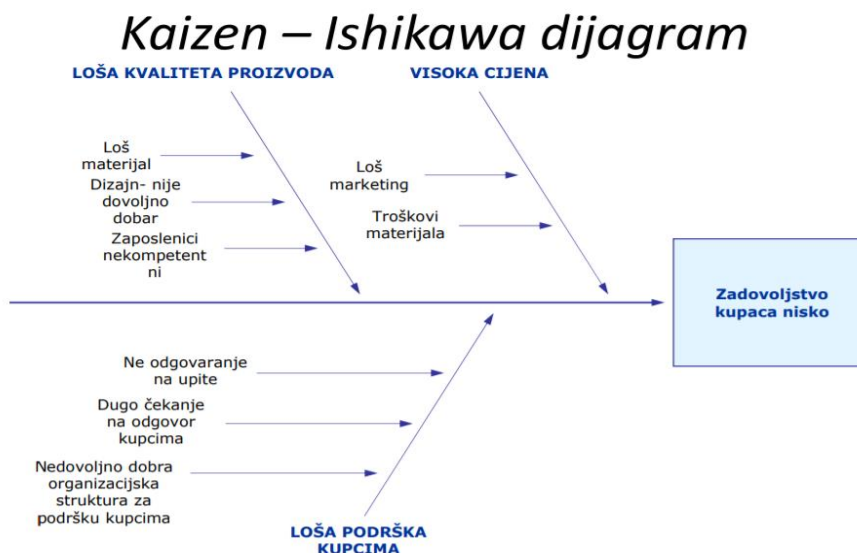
Kaizen – Ishikawa dijagram

LOŠA KVALITETA PROIZVODA

VISOKA CIJENA

Loš materijal

Dizajn- nije dovoljno dobar

Zaposlenici nekompetentni

Loš marketing

Troškovi materijala

Zadovoljstvo kupaca nisko

Ne odgovaranje na upite

Dugo čekanje na odgovor kupcima

Nedovoljno dobra organizacijska struktura za podršku kupcima

LOŠA PODRŠKA KUPCIMA